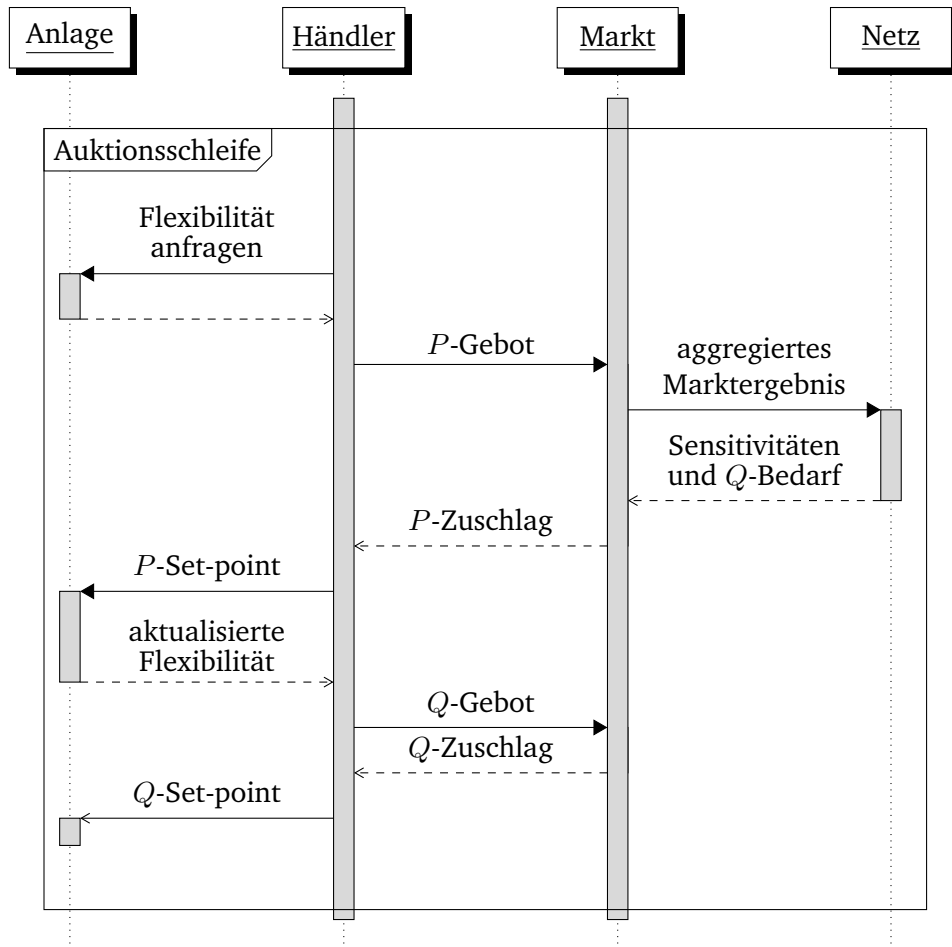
Anlage

Händler

Markt

Netz

Auktionsschleife

Flexibilität anfragen

$P$-Gebot

aggregiertes Marktergebnis

Sensitivitäten und $Q$-Bedarf

$P$-Zuschlag

$P$-Set-point

aktualisierte Flexibilität

$Q$-Gebot

$Q$-Zuschlag

$Q$-Set-point